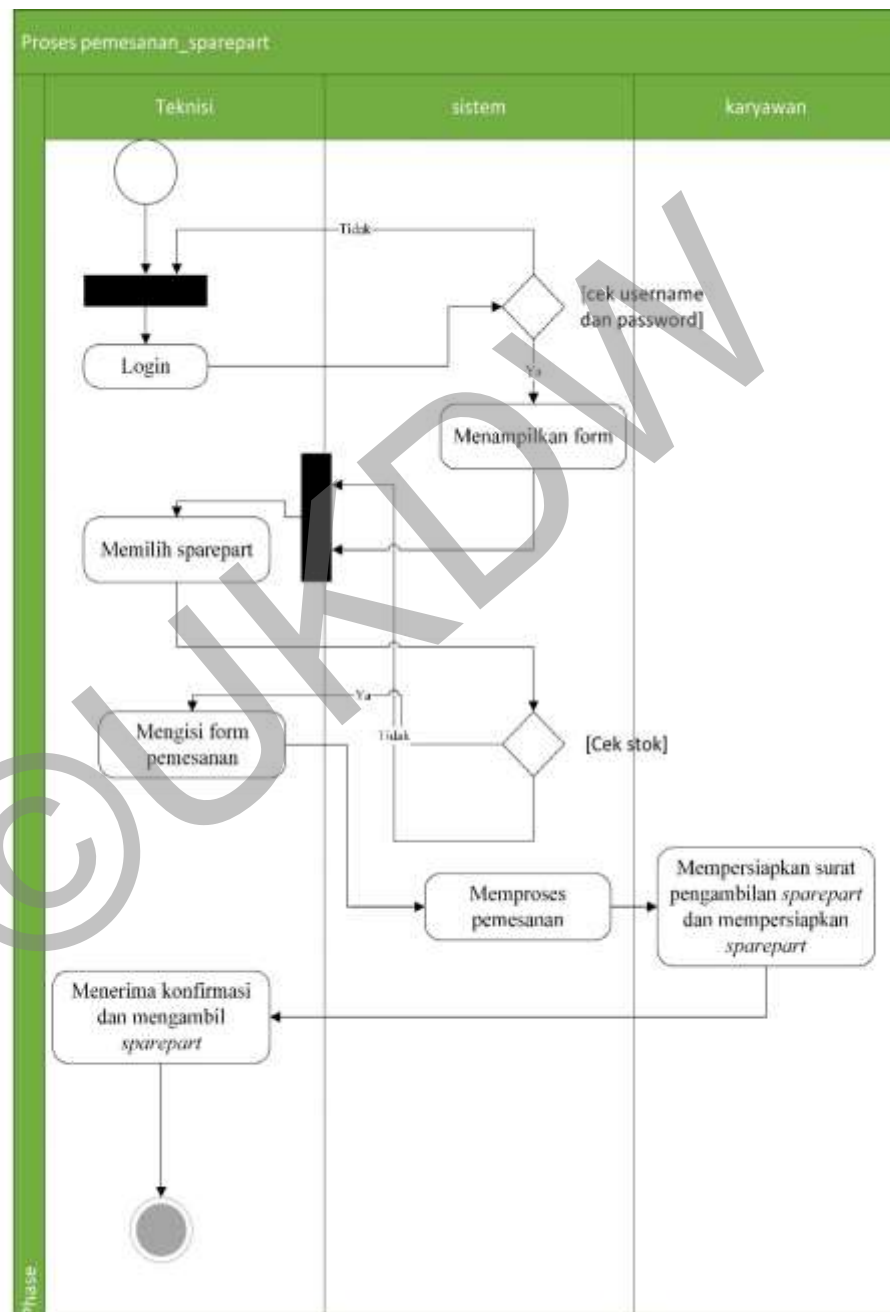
Proses pemesanan_sparepart

Teknisi

sistem

karyawan

Tidak

[cek username dan password]

Login

Ya

Menampilkan form

Memilih sparepart

Ya

Mengisi form pemesanan

Tidak

[Cek stok]

Memproses pemesanan

Mempersiapkan surat pengambilan *sparepart* dan mempersiapkan *sparepart*

Menerima konfirmasi dan mengambil *sparepart*

Phase

©UKDW